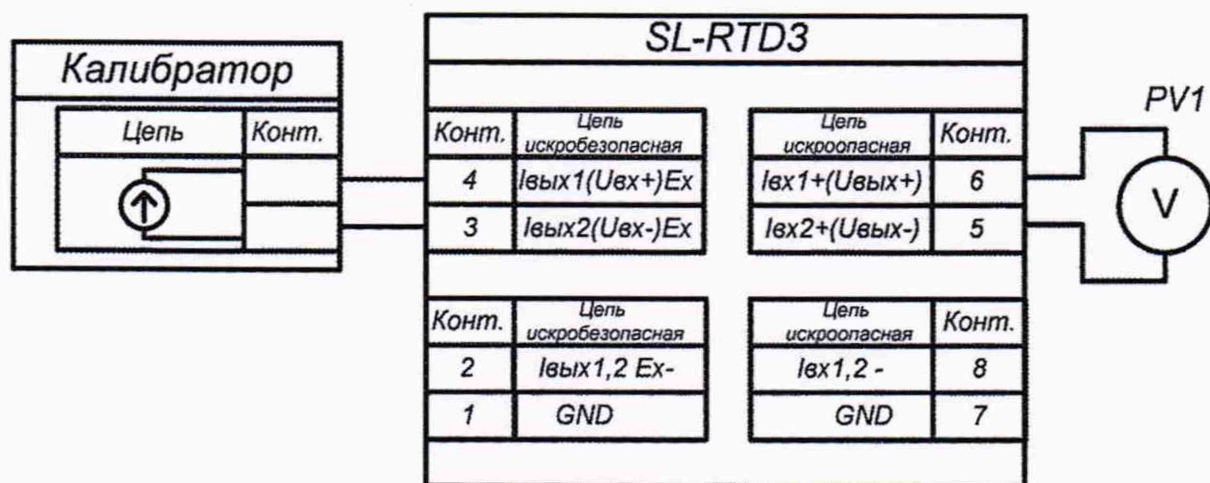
Калибратор

| Цепь | Конт. |
|---|---|

SL-RTD3

| Конт. | Цепь искробезопасная |
|---|---|
| 4 | Iвых1(Uвх+)Ex |
| 3 | Iвых2(Uвх-)Ex |

| Цепь искроопасная | Конт. |
|---|---|
| Iвх1+(Uвых+) | 6 |
| Iвх2+(Uвых-) | 5 |

PV1

V

| Конт. | Цепь искробезопасная |
|---|---|
| 2 | Iвых1,2 Ex- |
| 1 | GND |

| Цепь искроопасная | Конт. |
|---|---|
| Iвх1,2 - | 8 |
| GND | 7 |